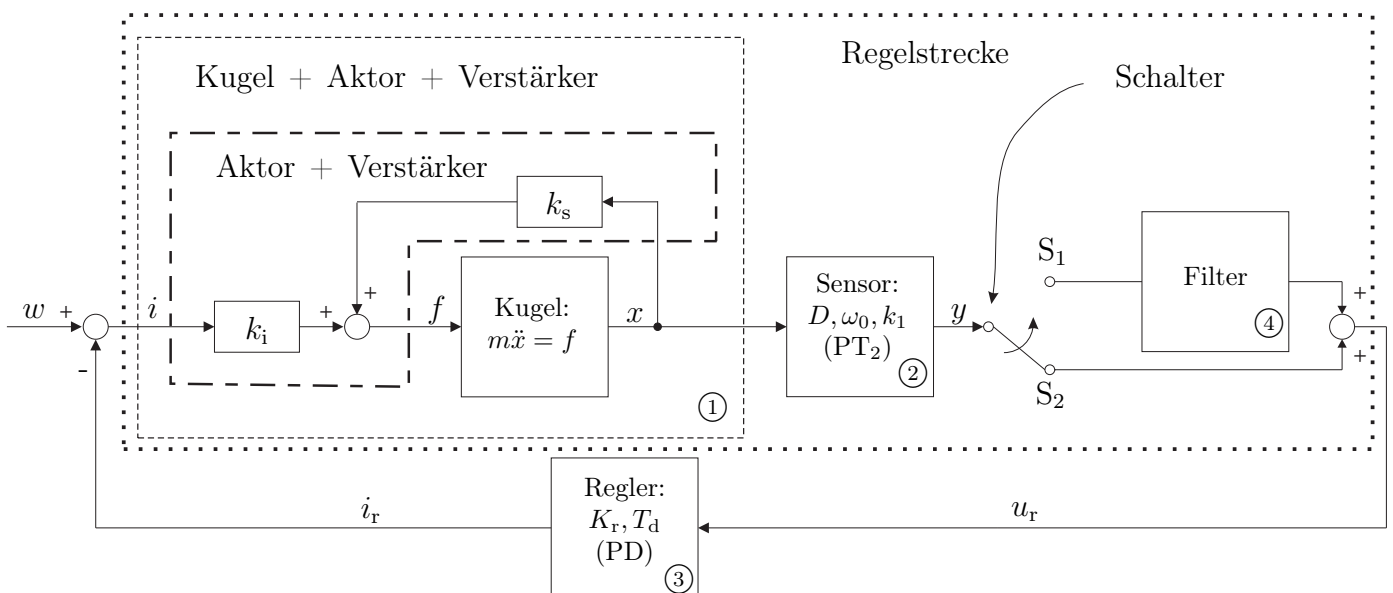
Regelstrecke

Kugel + Aktor + Verstärker

Schalter

Aktor + Verstärker

$k_\mathrm{s}$

$S_1$

Filter

$w$ +

$i$

$k_\mathrm{i}$

+

+

$f$

Kugel:
$m\ddot{x} = f$

$x$

Sensor:
$D, \omega_0, k_1$
($PT_2$)

$y$

④

+

+

-

①

②

$S_2$

Regler:
$K_\mathrm{r}, T_\mathrm{d}$
(PD)

③

$i_\mathrm{r}$

$u_\mathrm{r}$